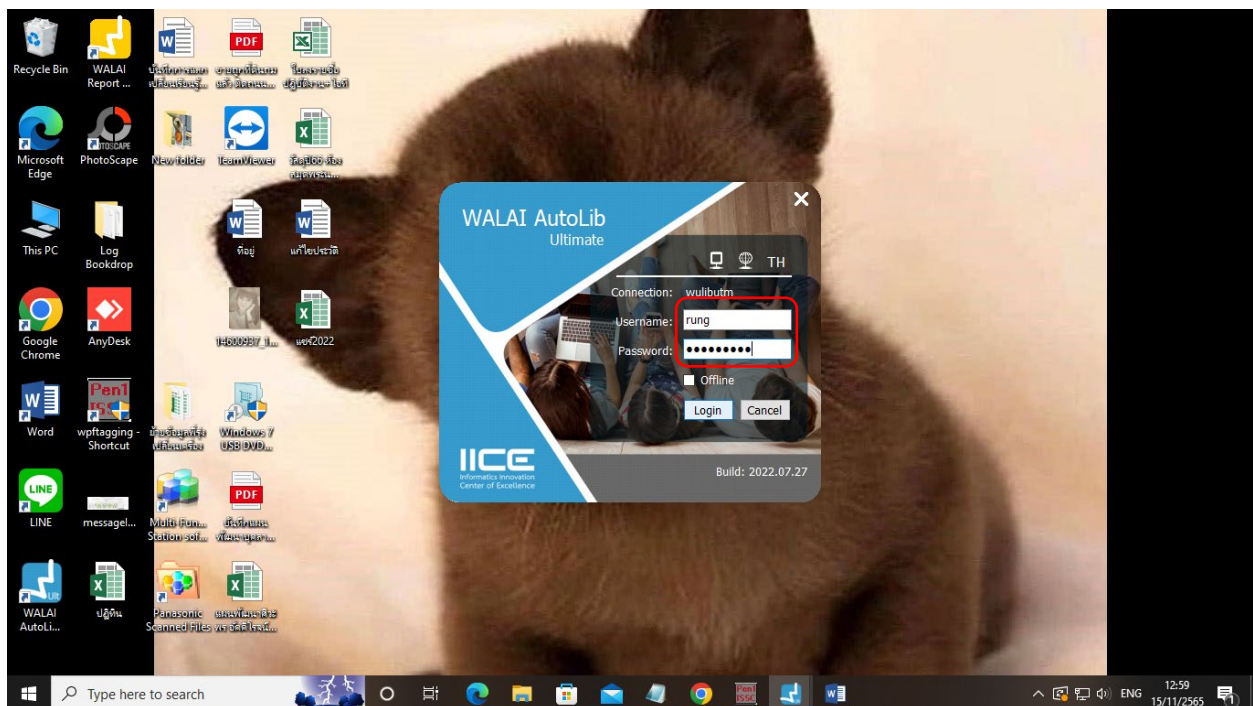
Recycle Bin

WALAI Report ...

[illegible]

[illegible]

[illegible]

Microsoft Edge

PhotoScape

New folder

TeamViewer

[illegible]

This PC

Log Bookdrop

ที่อยู่

แก้ไขประวัติ

Google Chrome

AnyDesk

14600937_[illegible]

แผน2022

Word

wpftagging - Shortcut

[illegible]

Windows 7 USB DVD...

LINE

messagel...

Multi Fun... Station sof...

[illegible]

WALAI AutoLi...

ปฏิทิน

Panasonic Scanned Files

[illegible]

WALAI AutoLib
Ultimate

TH

Connection: wulibutm

Username: rung

Password: •••••••••

Offline

Login

Cancel

IICE
Informatics Innovation Center of Excellence

Build: 2022.07.27

Type here to search

ENG

12:59
15/11/2565